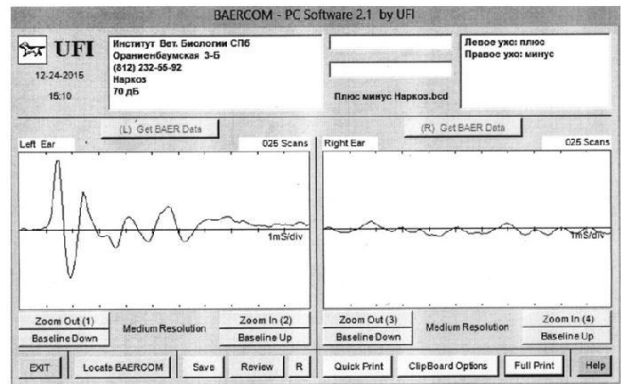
BAERCOM - PC Software 2.1 by UFI

UFI

12-24-2015

15:10

Институт Вет. Биологии СПб
Ораниенбаумская 3-Б
(812) 232-55-92
Наркоз
70 дБ

Плюс минус Наркоз.bcd

Левое ухо: плюс
Правое ухо: минус

(L) Get BAER Data

(R) Get BAER Data

Left Ear

025 Scans

1mS/div

Right Ear

025 Scans

1mS/div

Zoom Out (1)

Medium Resolution

Zoom In (2)

Baseline Down

Baseline Up

Zoom Out (3)

Medium Resolution

Zoom In (4)

Baseline Down

Baseline Up

EXIT

Locate BAERCOM

Save

Review

R

Quick Print

ClipBoard Options

Full Print

Help